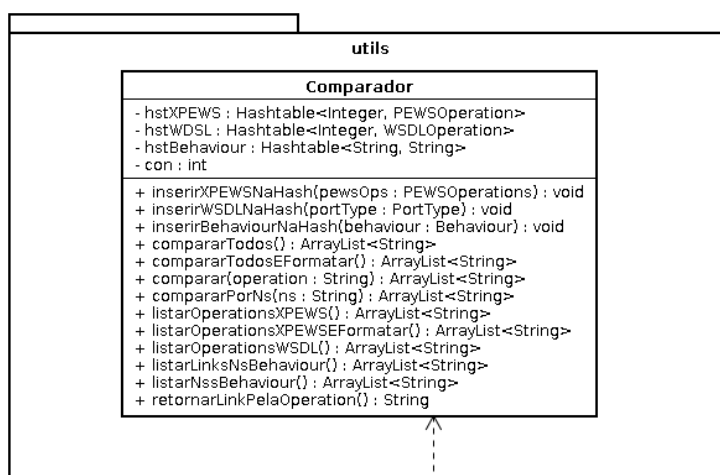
utils

Comparador

- hstXPEWS : Hashtable<Integer, PEWSOperation>
- hstWDSL : Hashtable<Integer, WSDLOperation>
- hstBehaviour : Hashtable<String, String>
- con : int

+ inserirXPEWSNaHash(pewsOps : PEWSOperations) : void
+ inserirWSDLNaHash(portType : PortType) : void
+ inserirBehaviourNaHash(behaviour : Behaviour) : void
+ compararTodos() : ArrayList<String>
+ compararTodosEFormatar() : ArrayList<String>
+ comparar(operation : String) : ArrayList<String>
+ compararPorNs(ns : String) : ArrayList<String>
+ listarOperationsXPEWS() : ArrayList<String>
+ listarOperationsXPEWSEFormatar() : ArrayList<String>
+ listarOperationsWSDL() : ArrayList<String>
+ listarLinksNsBehaviour() : ArrayList<String>
+ listarNssBehaviour() : ArrayList<String>
+ retornarLinkPelaOperation() : String